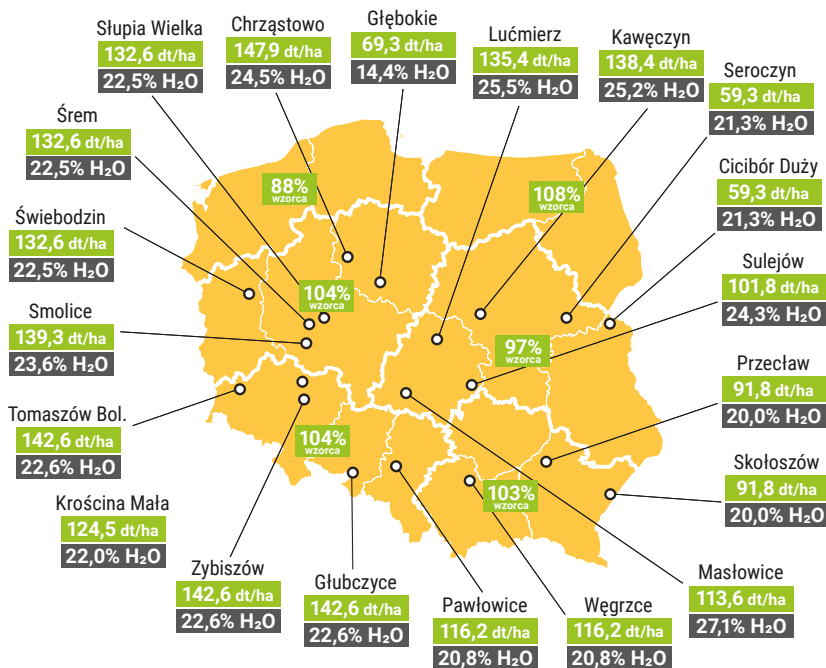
Słupia Wielka
132,6 dt/ha
22,5% $H_2O$

Chrząstowo
147,9 dt/ha
24,5% $H_2O$

Głębokie
69,3 dt/ha
14,4% $H_2O$

Lućmierz
135,4 dt/ha
25,5% $H_2O$

Kawęczyn
138,4 dt/ha
25,2% $H_2O$

Seroczyn
59,3 dt/ha
21,3% $H_2O$

Śrem
132,6 dt/ha
22,5% $H_2O$

Cicibór Duży
59,3 dt/ha
21,3% $H_2O$

Świebodzin
132,6 dt/ha
22,5% $H_2O$

Sulejów
101,8 dt/ha
24,3% $H_2O$

Smolice
139,3 dt/ha
23,6% $H_2O$

Przecław
91,8 dt/ha
20,0% $H_2O$

Tomaszów Bol.
142,6 dt/ha
22,6% $H_2O$

Skołoszów
91,8 dt/ha
20,0% $H_2O$

Krościna Mała
124,5 dt/ha
22,0% $H_2O$

Zybiszów
142,6 dt/ha
22,6% $H_2O$

Głubczyce
142,6 dt/ha
22,6% $H_2O$

Pawłowice
116,2 dt/ha
20,8% $H_2O$

Węgrzce
116,2 dt/ha
20,8% $H_2O$

Masłowice
113,6 dt/ha
27,1% $H_2O$

88%
wzorca

108%
wzorca

104%
wzorca

97%
wzorca

104%
wzorca

103%
wzorca